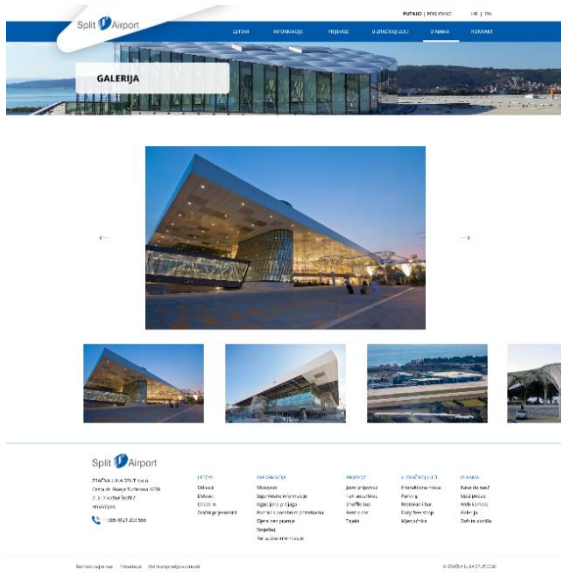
Split Airport

PRETRAGA | POSJETNICE HR | EN

LETOVI INFORMACIJE PRIJEVOZ U ZRAČNOJ LUCI O NAMA KONTAKT

GALERIJA

Split Airport

ZRAČNA LUKA SPLIT d.o.o.
Cesta dr. Franje Tuđmana 1270
21 217 Kaštel Štafilić
Hrvatska

+385 (0)21 203 555

LETOVI
Dolazni
Odlazni
Check-in
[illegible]

INFORMACIJE
Obavijesti
Sigurnosne informacije
Izgubljena prtljaga
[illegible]
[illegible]
Parking
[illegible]

PRIJEVOZ
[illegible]
Rent-a-car
Taxi
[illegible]
Taxi

U ZRAČNOJ LUCI
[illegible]
Parking
Restorani i bar
Duty free shop
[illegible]

O NAMA
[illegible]
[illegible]
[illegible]
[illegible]
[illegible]

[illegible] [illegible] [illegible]

© ZRAČNA LUKA SPLIT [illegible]